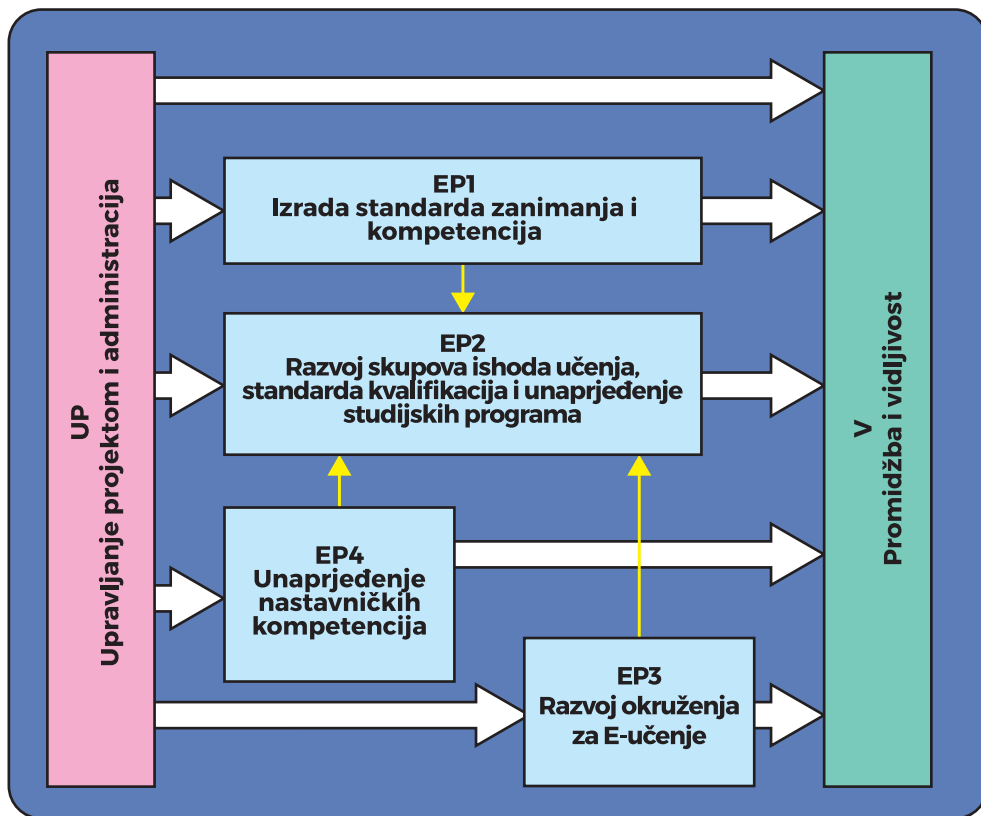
UP
Upravljanje projektom i administracija

EP1
Izrada standarda zanimanja i kompetencija

EP2
Razvoj skupova ishoda učenja, standarda kvalifikacija i unaprjeđenje studijskih programa

EP4
Unaprjeđenje nastavničkih kompetencija

EP3
Razvoj okruženja za E-učenje

V
Promidžba i vidljivost